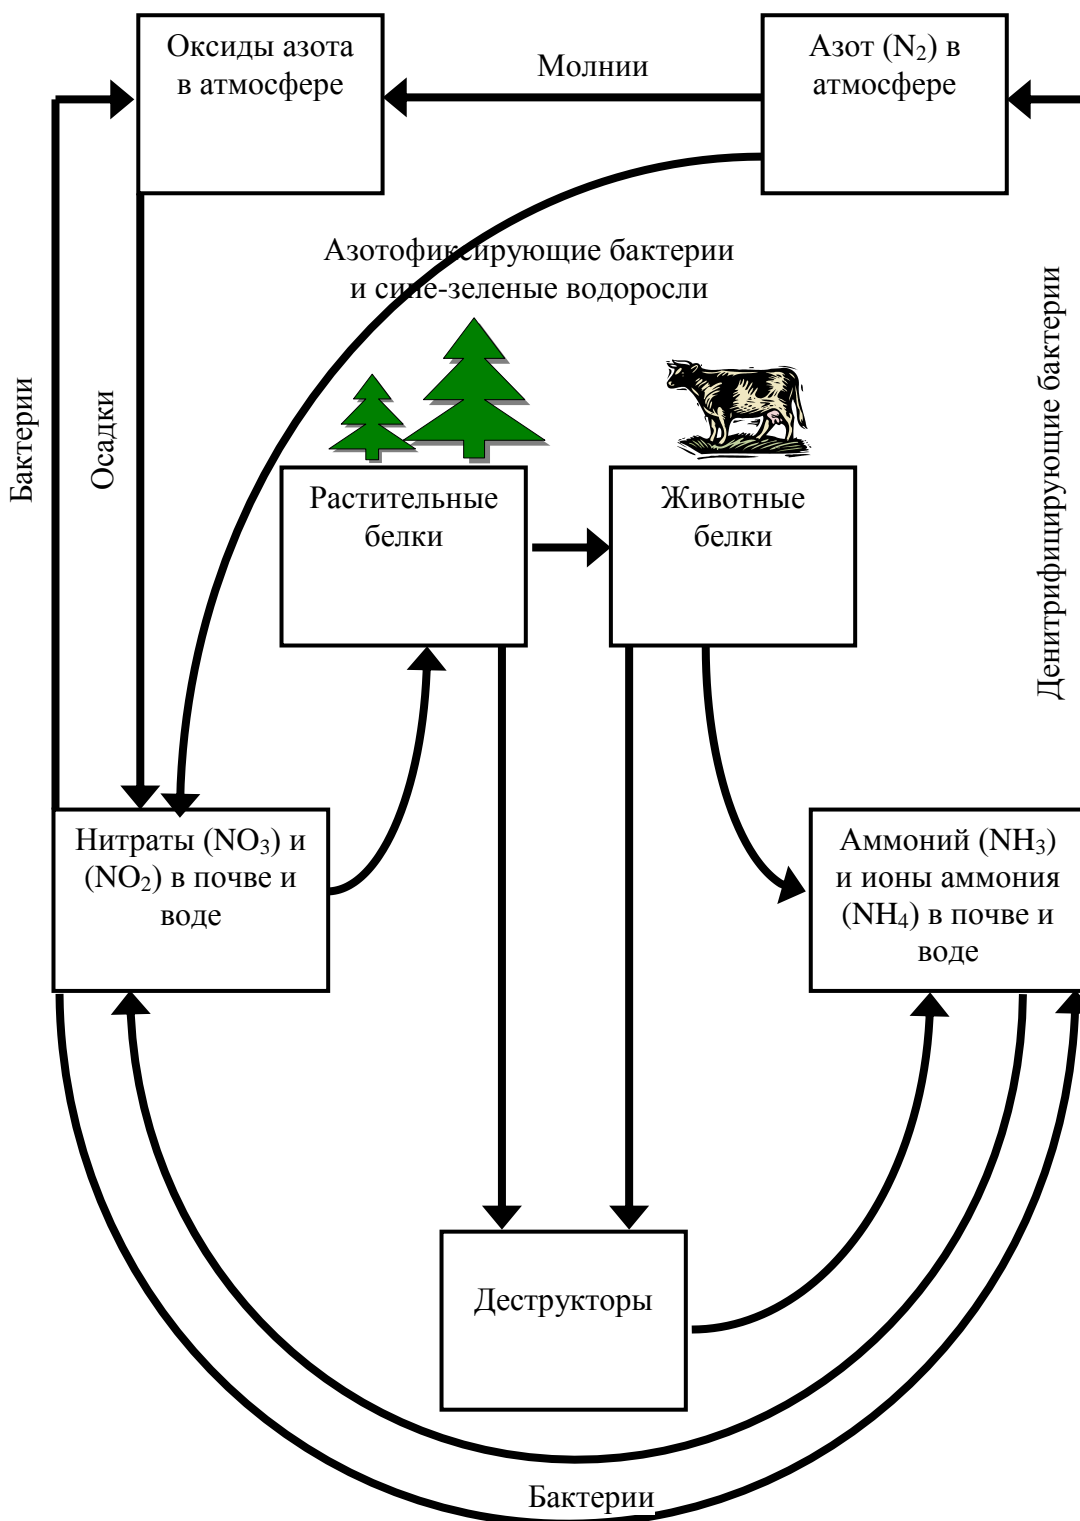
Оксиды азота в атмосфере

Молнии

Азот ($N_2$) в атмосфере

Азотофиксирующие бактерии и сине-зеленые водоросли

Бактерии

Осадки

Денитрифицирующие бактерии

Растительные белки

Животные белки

Нитраты ($NO_3$) и ($NO_2$) в почве и воде

Аммоний ($NH_3$) и ионы аммония ($NH_4$) в почве и воде

Деструкторы

Бактерии